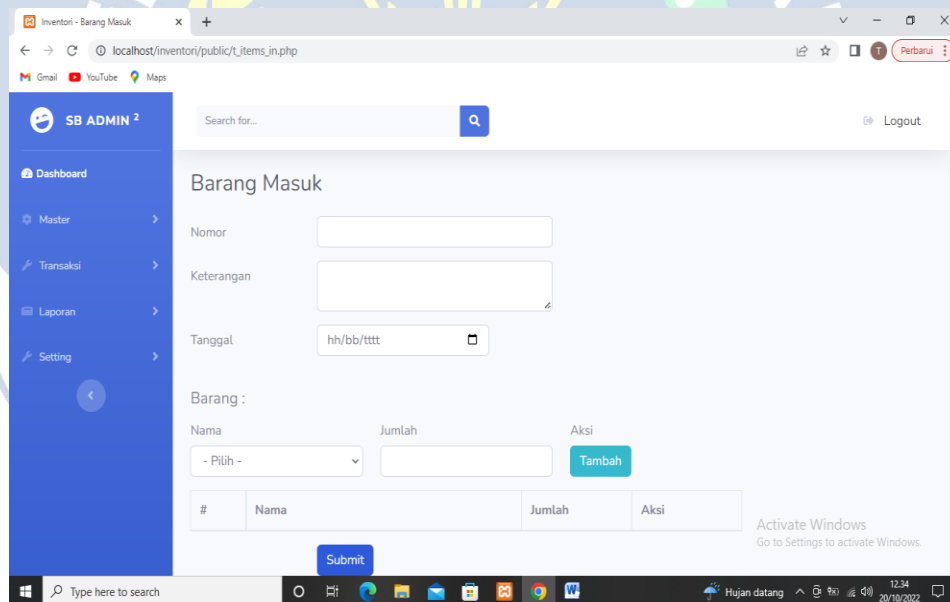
Inventori - Barang Masuk ×
+
localhost/inventori/public/t_items_in.php
Perbarui
Gmail YouTube Maps

SB ADMIN 2
Dashboard
Master
Transaksi
Laporan
Setting

Search for...
Logout

Barang Masuk

Nomor

Keterangan

Tanggal hh/bb/tttt

Barang :

Nama
- Pilih -
Jumlah
Aksi
Tambah

| # | Nama | Jumlah | Aksi |
|---|---|---|---|

Submit

Activate Windows
Go to Settings to activate Windows.

Type here to search
Hujan datang
12.34
20/10/2022